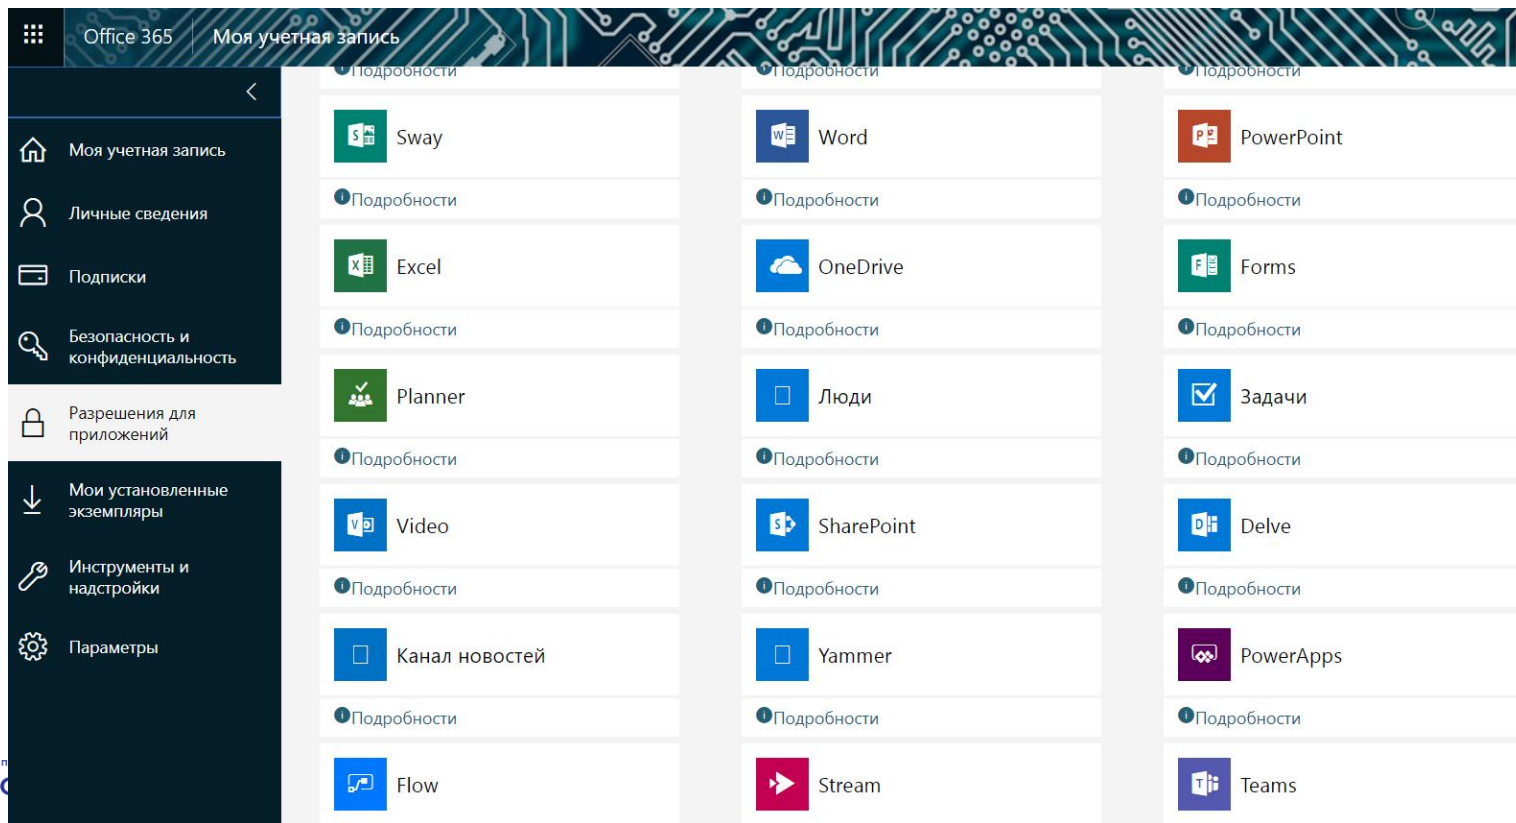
Office 365 | Моя учетная запись

Моя учетная запись
Личные сведения
Подписки
Безопасность и конфиденциальность
Разрешения для приложений
Мои установленные экземпляры
Инструменты и надстройки
Параметры

Подробности
Подробности
Подробности

Sway
Word
PowerPoint
Подробности
Подробности
Подробности

Excel
OneDrive
Forms
Подробности
Подробности
Подробности

Planner
Люди
Задачи
Подробности
Подробности
Подробности

Video
SharePoint
Delve
Подробности
Подробности
Подробности

Канал новостей
Yammer
PowerApps
Подробности
Подробности
Подробности

Flow
Stream
Teams